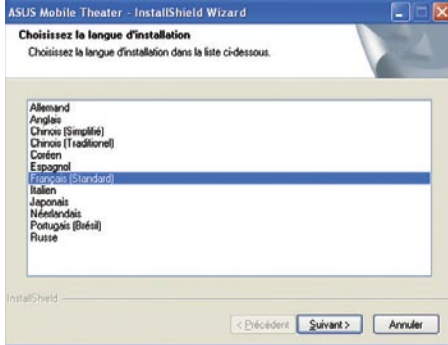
ASUS Mobile Theater - InstallShield Wizard

Choisissez la langue d'installation

Choisissez la langue d'installation dans la liste ci-dessous.

Allemand
Anglais
Chinois (Simplifié)
Chinois (Traditionnel)
Coréen
Espagnol
Français (Standard)
Italien
Japonais
Néerlandais
Portugais (Brésil)
Russe

InstallShield

< Précédent | Suivant > | Annuler